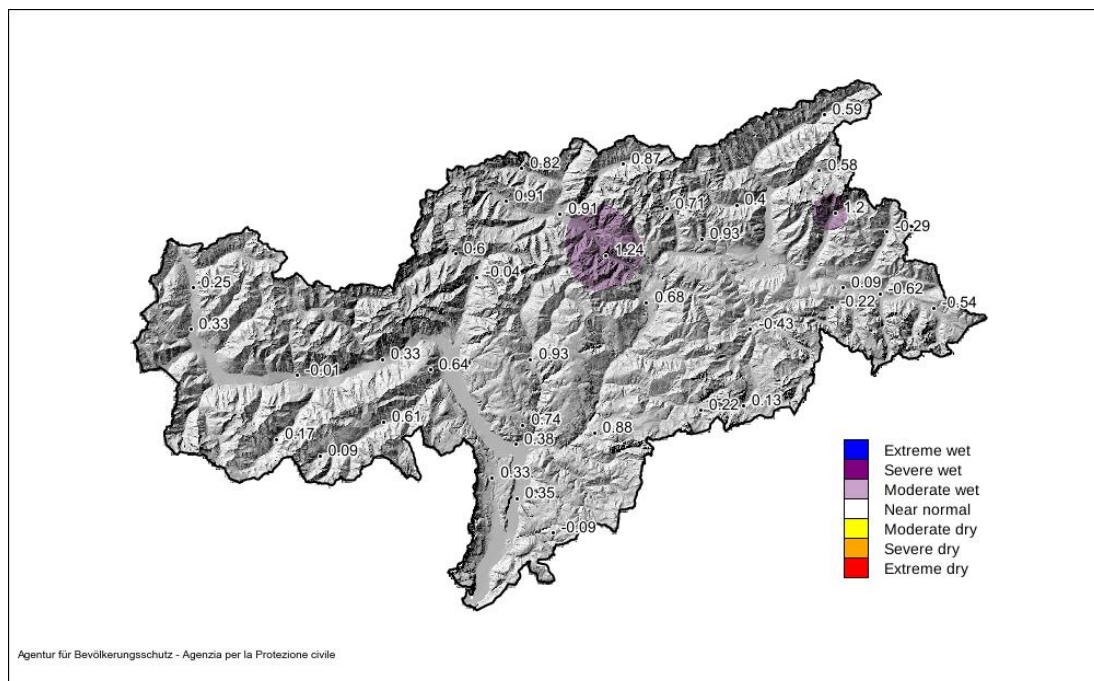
0.59
0.82
0.87
0.58
0.91
0.91
0.71
0.4
1.2
-0.29
0.93
0.6
1.24
-0.04
0.25
0.09
-0.62
-0.22
0.54
0.68
0.33
-0.43
0.33
0.93
-0.01
0.64
0.61
0.22
0.13
0.74
0.17
0.88
0.38
0.09
0.33
0.35
-0.09

Extreme wet
Severe wet
Moderate wet
Near normal
Moderate dry
Severe dry
Extreme dry

Agentur für Bevölkerungsschutz - Agenzia per la Protezione civile